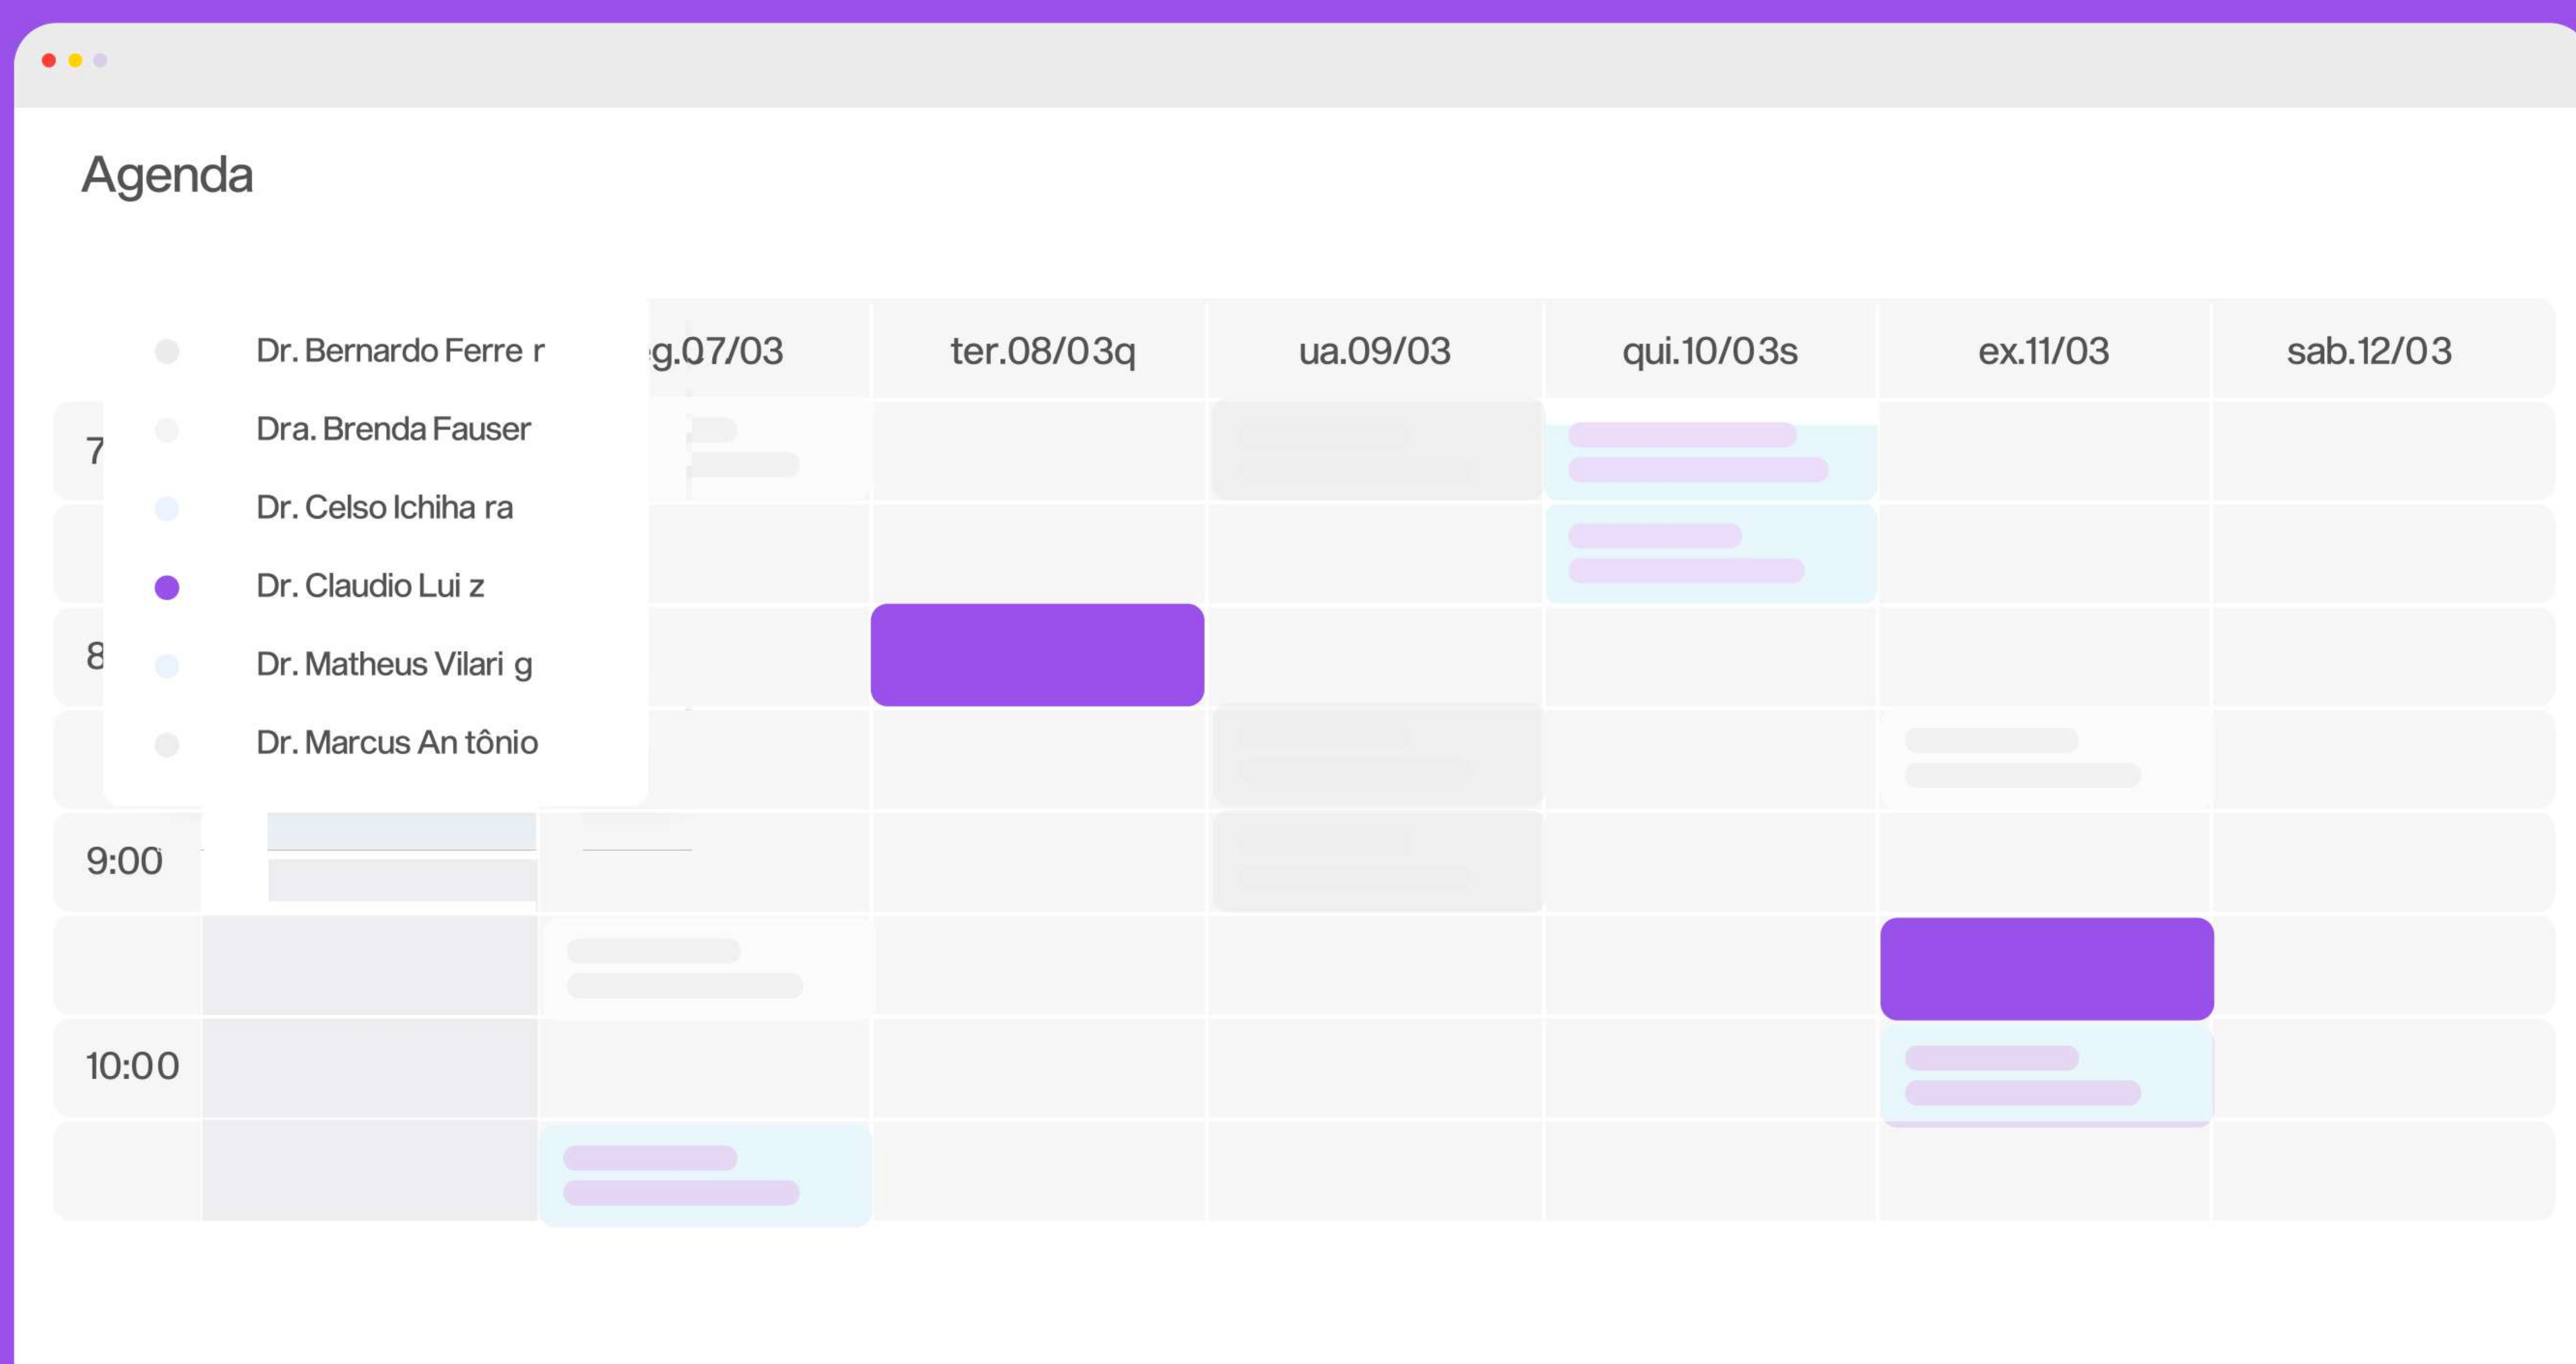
Agenda

Dr. Bernardo Ferre r
Dra. Brenda Fauser
Dr. Celso Ichiha ra
Dr. Claudio Lui z
Dr. Matheus Vilari g
Dr. Marcus An tônio

| | g.07/03 | ter.08/03q | ua.09/03 | qui.10/03s | ex.11/03 | sab.12/03 |
|---|---|---|---|---|---|---|
| 7 | | | | | | |
| | | | | | | |
| 8 | | | | | | |
| | | | | | | |
| 9:00 | | | | | | |
| | | | | | | |
| 10:00 | | | | | | |
| | | | | | | |